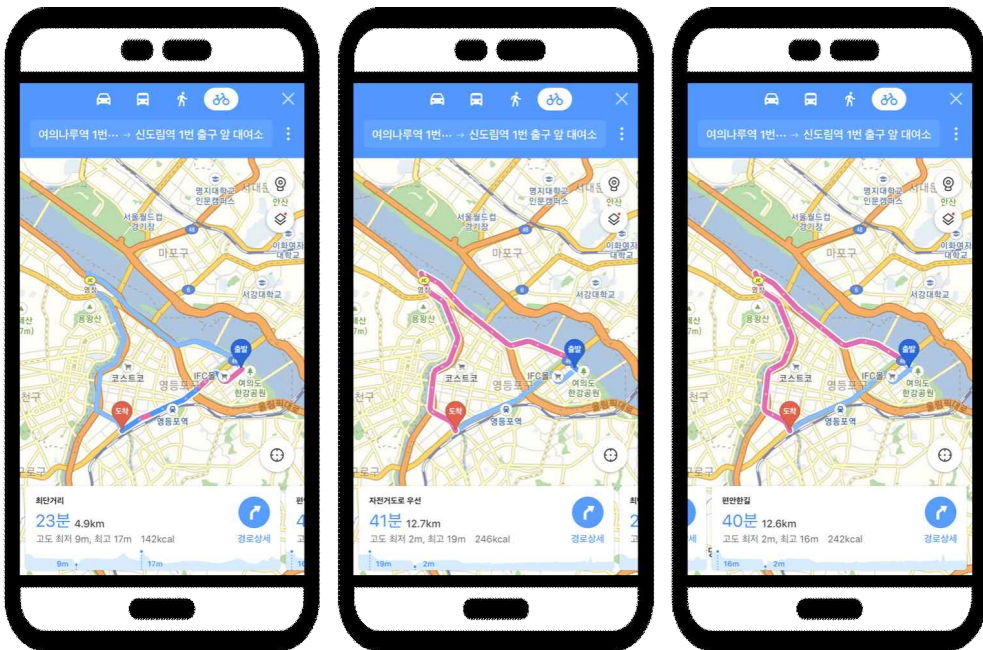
여의나루역 1번… → 신도림역 1번 출구 앞 대여소

명지대학교 인문캠퍼스
안산
서울월드컵 경기장
48
이화여자대학교
마포구
6
서강대학교
용왕산
출발
코스트코
IFC몰
여의도 한강공원
영등포구
도착
영등포역
올림픽대로

최단거리
23분 4.9km
고도 최저 9m, 최고 17m 142kcal
경로상세
9m
17m

여의나루역 1번… → 신도림역 1번 출구 앞 대여소

명지대학교 인문캠퍼스
안산
서울월드컵 경기장
48
이화여자대학교
마포구
6
서강대학교
용왕산
출발
코스트코
IFC몰
여의도 한강공원
영등포구
도착
영등포역
올림픽대로

자전거도로 우선
41분 12.7km
고도 최저 2m, 최고 19m 246kcal
경로상세
19m
2m

여의나루역 1번… → 신도림역 1번 출구 앞 대여소

명지대학교 인문캠퍼스
안산
서울월드컵 경기장
48
이화여자대학교
마포구
6
서강대학교
용왕산
출발
코스트코
IFC몰
여의도 한강공원
영등포구
도착
영등포역
올림픽대로

편안한길
40분 12.6km
고도 최저 2m, 최고 16m 242kcal
경로상세
16m
2m